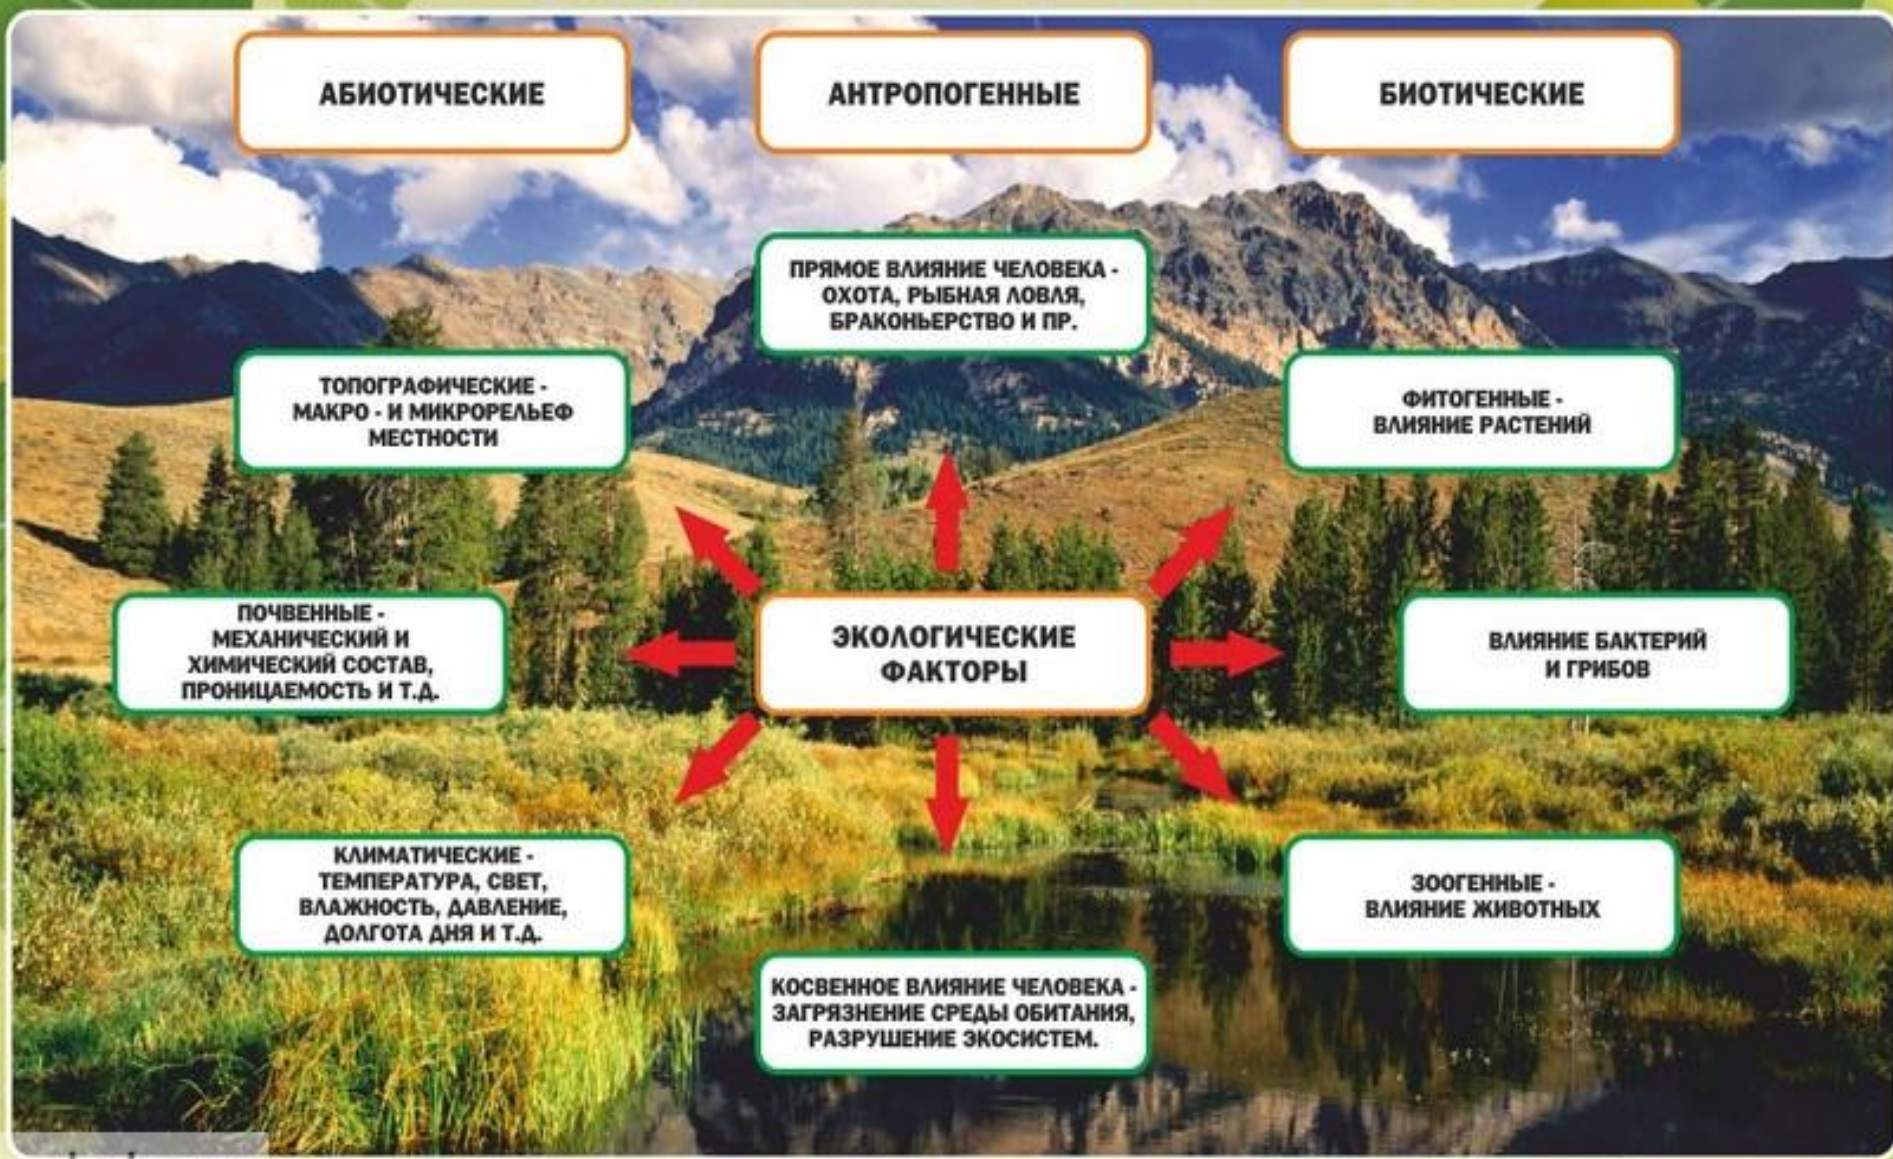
АБИОТИЧЕСКИЕ

АНТРОПОГЕННЫЕ

БИОТИЧЕСКИЕ

ПРЯМОЕ ВЛИЯНИЕ ЧЕЛОВЕКА - ОХОТА, РЫБНАЯ ЛОВЛЯ, БРАКОНЬЕРСТВО И ПР.

ТОПОГРАФИЧЕСКИЕ - МАКРО - И МИКРОРЕЛЬЕФ МЕСТНОСТИ

ФИТОГЕННЫЕ - ВЛИЯНИЕ РАСТЕНИЙ

ПОЧВЕННЫЕ - МЕХАНИЧЕСКИЙ И ХИМИЧЕСКИЙ СОСТАВ, ПРОНИЦАЕМОСТЬ И Т.Д.

ЭКОЛОГИЧЕСКИЕ ФАКТОРЫ

ВЛИЯНИЕ БАКТЕРИЙ И ГРИБОВ

КЛИМАТИЧЕСКИЕ - ТЕМПЕРАТУРА, СВЕТ, ВЛАЖНОСТЬ, ДАВЛЕНИЕ, ДОЛГОТА ДНЯ И Т.Д.

ЗООГЕННЫЕ - ВЛИЯНИЕ ЖИВОТНЫХ

КОСВЕННОЕ ВЛИЯНИЕ ЧЕЛОВЕКА - ЗАГРЯЗНЕНИЕ СРЕДЫ ОБИТАНИЯ, РАЗРУШЕНИЕ ЭКОСИСТЕМ.